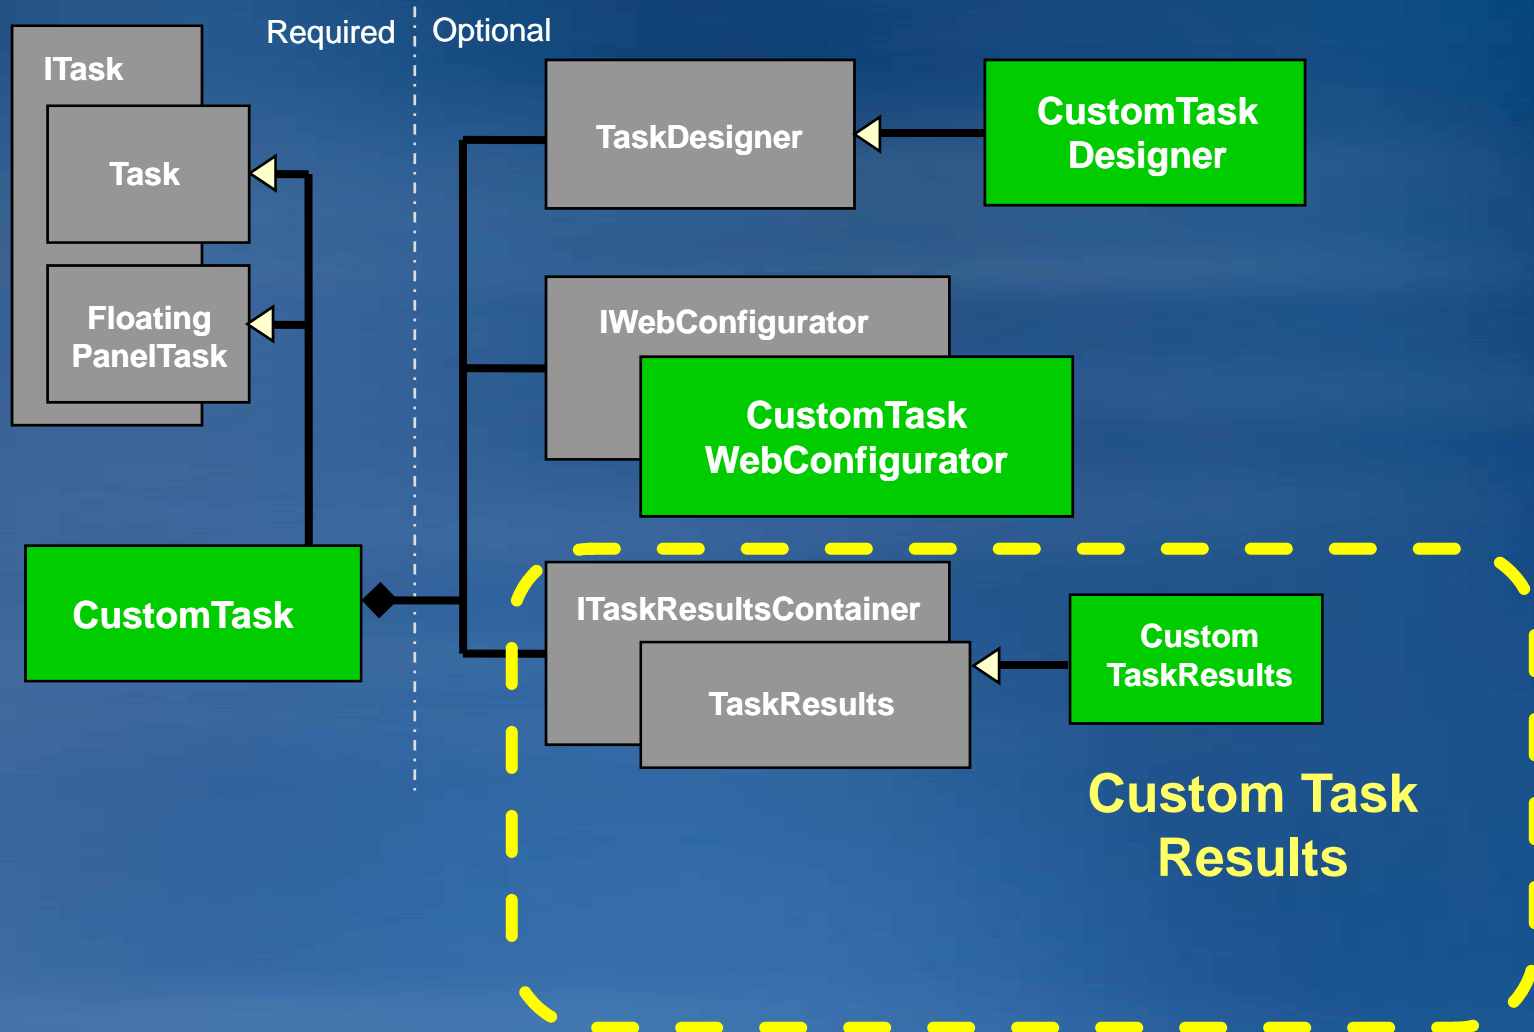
Required

Optional

ITask

Task

Floating PanelTask

CustomTask

TaskDesigner

CustomTask Designer

IWebConfigurator

CustomTask WebConfigurator

ITaskResultsContainer

TaskResults

Custom TaskResults

Custom Task Results